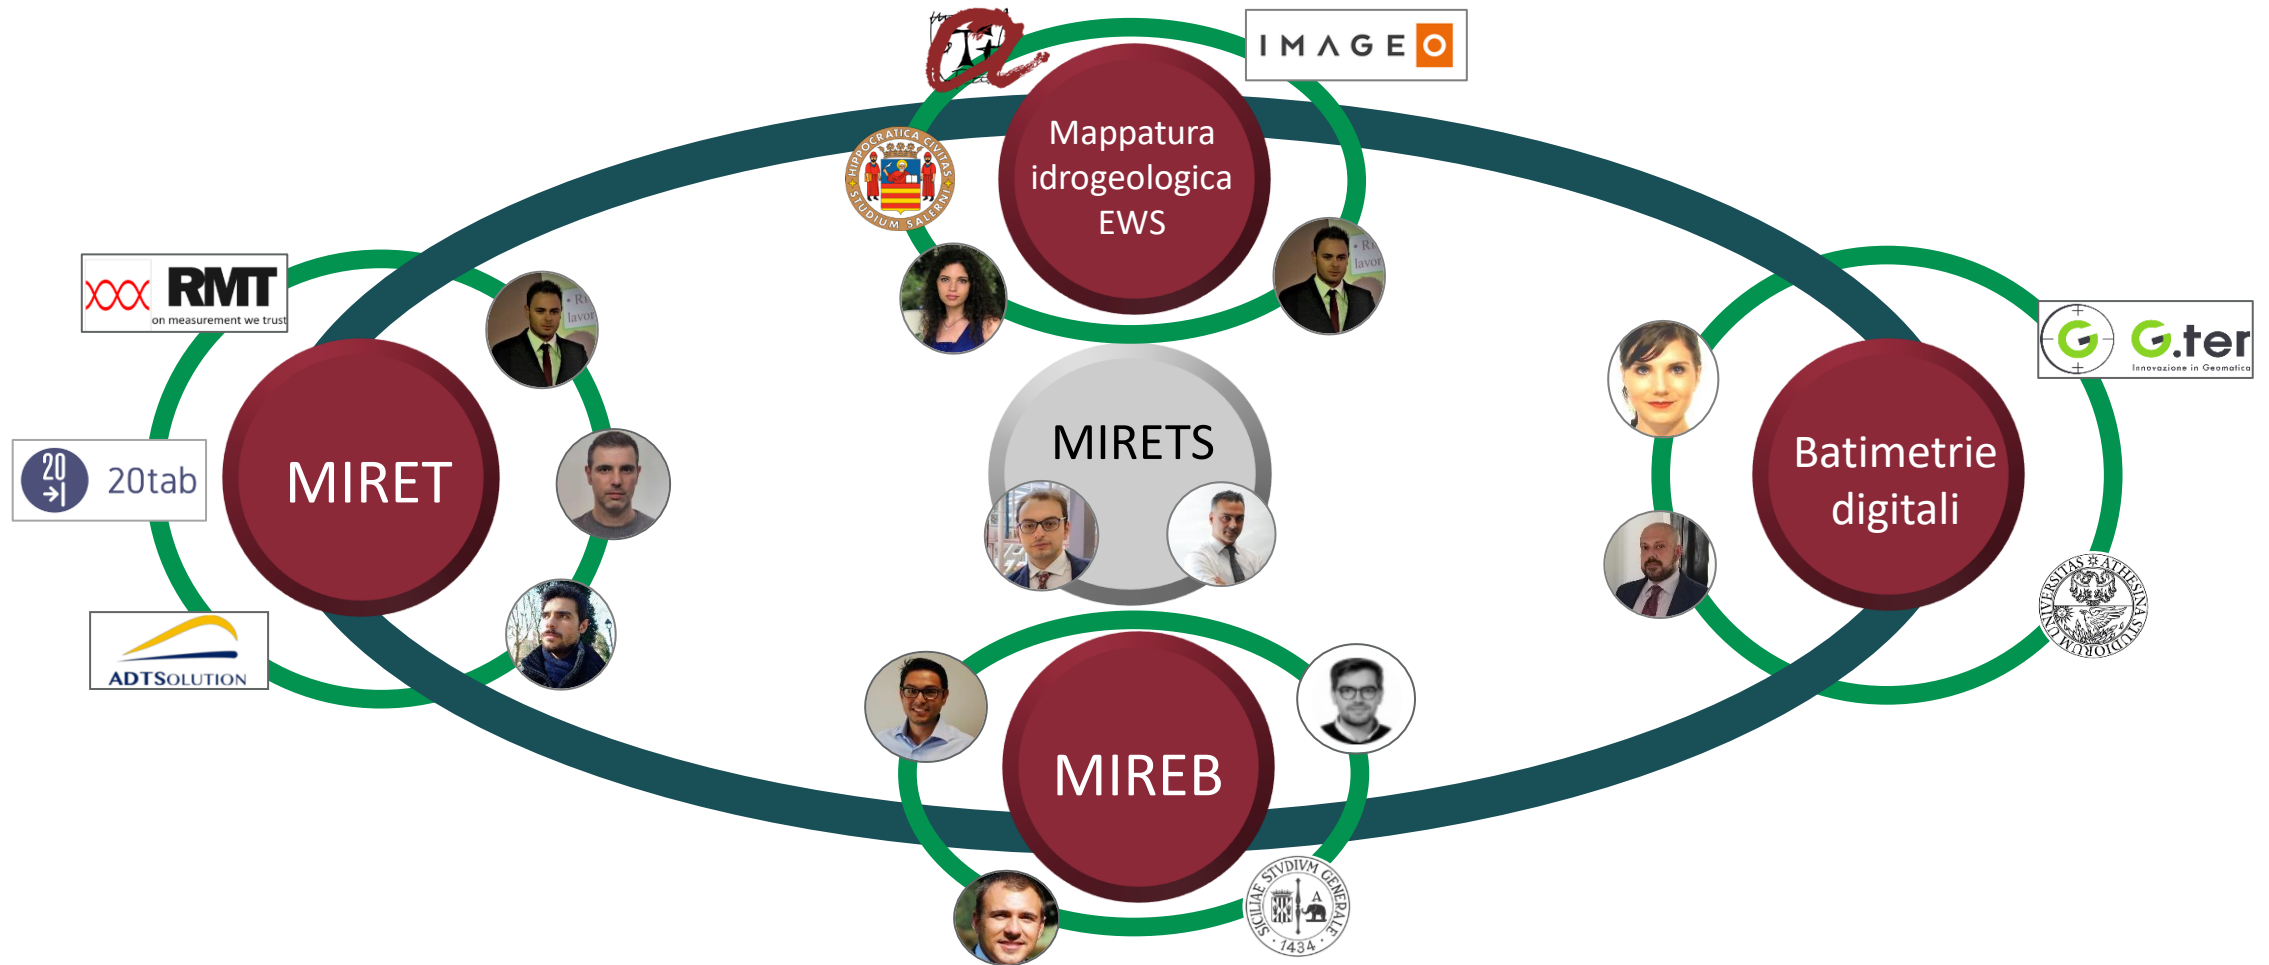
IMAGEO

HIPPOCRATICA CIVITAS STUDIUM SALERNI

Mappatura idrogeologica EWS

RMT on measurement we trust

20 20tab

MIRET

ADTSOLUTION

MIRETS

G.ter Innovazione in Geomatica

Batimetrie digitali

UNIVERSITAS STUDIORUM ATHESINA

MIREB

SICILIAE STVDIVM GENERALE 1434